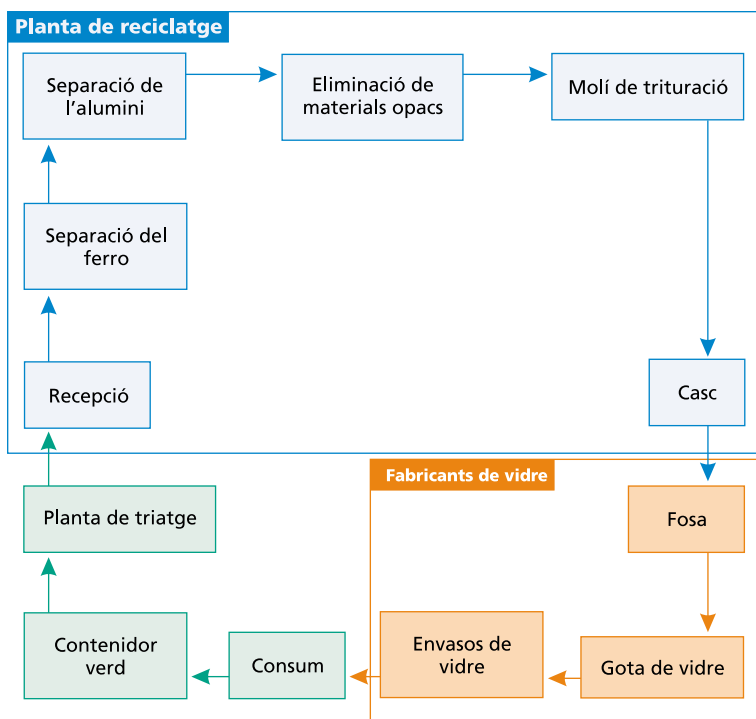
Planta de reciclatge

Separació de l'alumini

Eliminació de materials opacs

Molí de trituració

Separació del ferro

Recepció

Casc

Fabricants de vidre

Planta de triatge

Fosa

Contenidor verd

Consum

Envasos de vidre

Gota de vidre